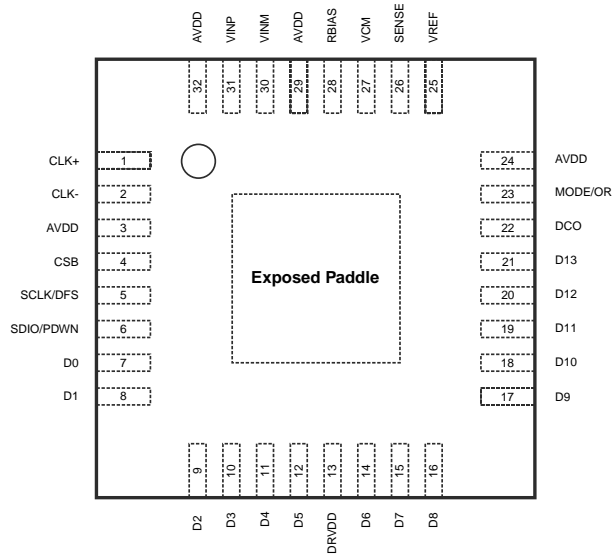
AVDD
VINP
VINM
AVDD
RBIAS
VCM
SENSE
VREF

32
31
30
29
28
27
26
25

CLK+ 1
CLK- 2
AVDD 3
CSB 4
SCLK/DFS 5
SDIO/PDWN 6
D0 7
D1 8

Exposed Paddle

24 AVDD
23 MODE/OR
22 DCO
21 D13
20 D12
19 D11
18 D10
17 D9

9
10
11
12
13
14
15
16

D2
D3
D4
D5
DRVDD
D6
D7
D8